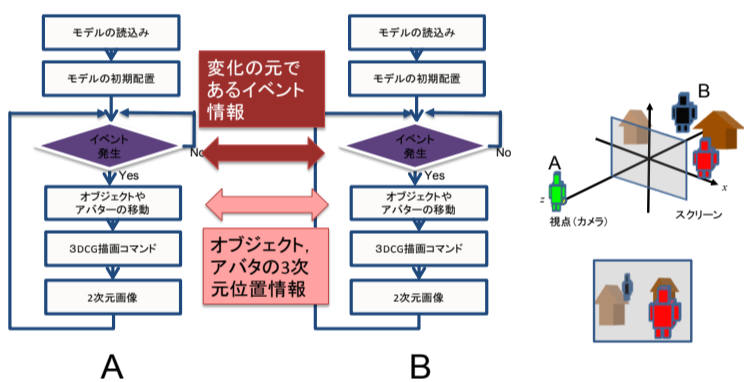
モデルの読込み

モデルの初期配置

イベント発生

No

Yes

オブジェクトやアバターの移動

3DCG描画コマンド

2次元画像

A

変化の元であるイベント情報

オブジェクト，アバタの3次元位置情報

モデルの読込み

モデルの初期配置

イベント発生

No

Yes

オブジェクトやアバターの移動

3DCG描画コマンド

2次元画像

B

B

A

z

x

視点（カメラ）

スクリーン